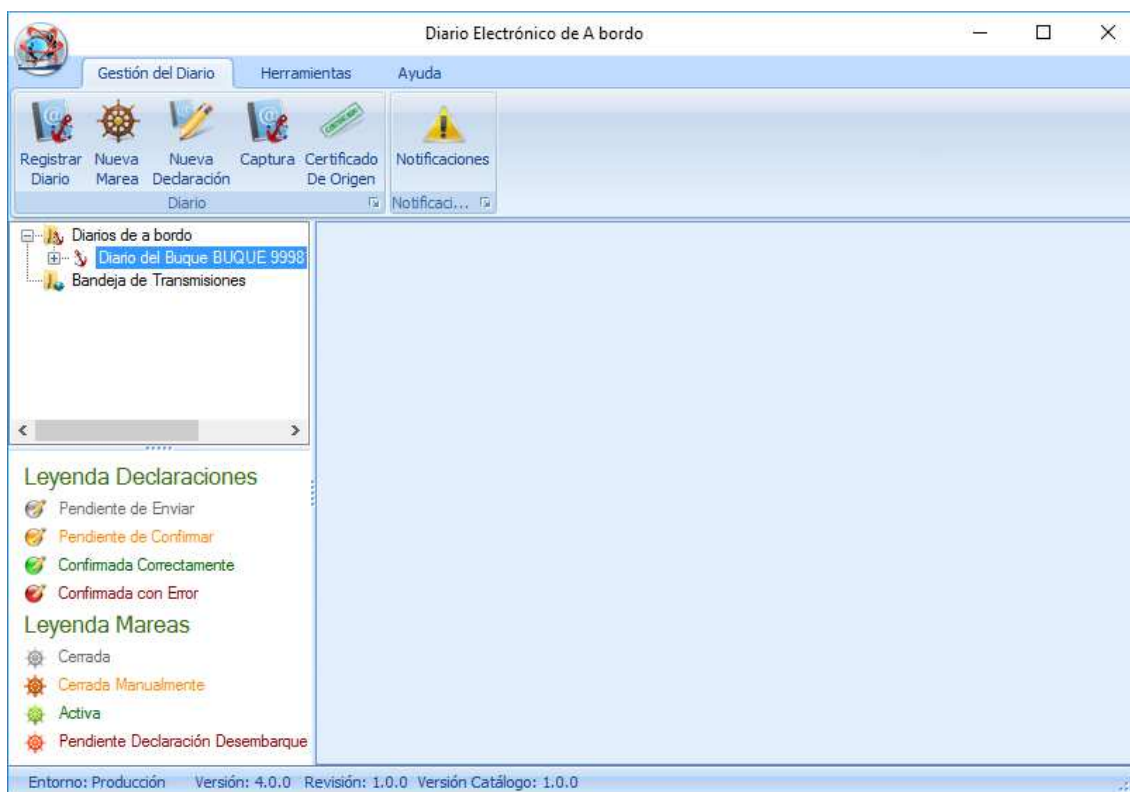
Diario Electrónico de A bordo

Gestión del Diario
Herramientas
Ayuda

Registrar Diario
Nueva Marea
Nueva Declaración
Captura
Certificado De Origen
Diario
Notificaciones
Notificaci...

Diarios de a bordo
Diario del Buque BUQUE 9998
Bandeja de Transmisiones

Leyenda Declaraciones
Pendiente de Enviar
Pendiente de Confirmar
Confirmada Correctamente
Confirmada con Error
Leyenda Mareas
Cerrada
Cerrada Manualmente
Activa
Pendiente Declaración Desembarque

Entorno: Producción Versión: 4.0.0 Revisión: 1.0.0 Versión Catálogo: 1.0.0